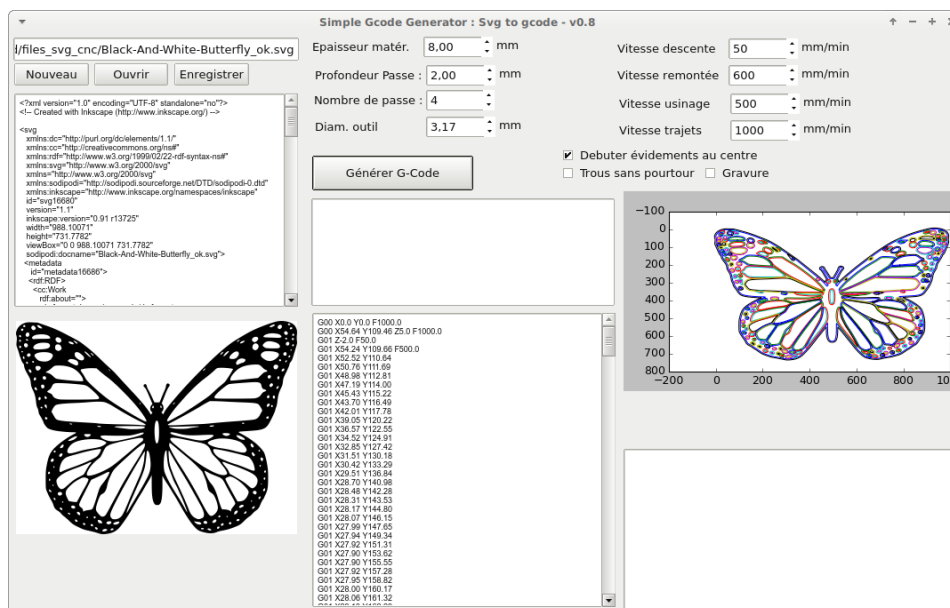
Simple Gcode Generator : Svg to gcode - v0.8

l/files_svg_cnc/Black-And-White-Butterfly_ok.svg

Nouveau  Ouvrir  Enregistrer

<?xml version="1.0" encoding="UTF-8" standalone="no"?>
<!-- Created with Inkscape (http://www.inkscape.org/) -->

<svg
xmlns:dc="http://purl.org/dc/elements/1.1/"
xmlns:cc="http://creativecommons.org/ns#"
xmlns:rdf="http://www.w3.org/1999/02/22-rdf-syntax-ns#"
xmlns:svg="http://www.w3.org/2000/svg"
xmlns="http://www.w3.org/2000/svg"
xmlns:sodipodi="http://sodipodi.sourceforge.net/DTD/sodipodi-0.dtd"
xmlns:inkscape="http://www.inkscape.org/namespaces/inkscape"
id="svg16680"
version="1.1"
inkscape:version="0.91 r13725"
width="988.10071"
height="731.7782"
viewBox="0 0 988.10071 731.7782"
sodipodi:docname="Black-And-White-Butterfly_ok.svg">
<metadata
id="metadata16686">
<rdf:RDF>
<cc:Work
rdf:about="">

Epaisseur matér. 8,00 mm
Profondeur Passe : 2,00 mm
Nombre de passe : 4
Diam. outil 3,17 mm

Générer G-Code

Vitesse descente 50 mm/min
Vitesse remontée 600 mm/min
Vitesse usinage 500 mm/min
Vitesse trajets 1000 mm/min

Debuter évidements au centre
Trous sans pourtour  Gravure

G00 X0.0 Y0.0 F1000.0
G00 X54.64 Y109.46 Z5.0 F1000.0
G01 Z-2.0 F50.0
G01 X54.24 Y109.66 F500.0
G01 X52.52 Y110.64
G01 X50.76 Y111.69
G01 X48.98 Y112.81
G01 X47.19 Y114.00
G01 X45.43 Y115.22
G01 X43.70 Y116.49
G01 X42.01 Y117.78
G01 X39.05 Y120.22
G01 X36.57 Y122.55
G01 X34.52 Y124.91
G01 X32.85 Y127.42
G01 X31.51 Y130.18
G01 X30.42 Y133.29
G01 X29.51 Y136.84
G01 X28.70 Y140.98
G01 X28.48 Y142.28
G01 X28.31 Y143.53
G01 X28.17 Y144.80
G01 X28.07 Y146.15
G01 X27.99 Y147.65
G01 X27.94 Y149.34
G01 X27.92 Y151.31
G01 X27.90 Y153.62
G01 X27.90 Y155.55
G01 X27.92 Y157.28
G01 X27.95 Y158.82
G01 X28.00 Y160.17
G01 X28.06 Y161.32

−100
0
100
200
300
400
500
600
700
800
−200 0 200 400 600 800 10